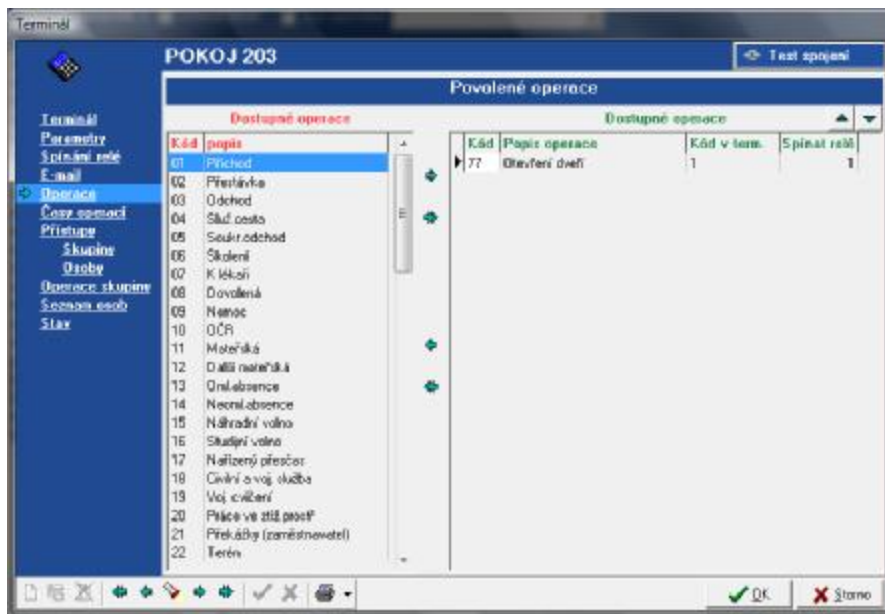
Terminál

POKOJ 203

Test spojení

Povolené operace

Terminál
Parametry
Spínání relé
E-mail
Operace
Časy operací
Přístupy
Skupiny
Osoby
Operace skupiny
Seznam osob
Stav

Dostupné operace

| Kód | popis |
|---|---|
| 01 | Příchod |
| 02 | Přestávka |
| 03 | Odchod |
| 04 | Služ.cesta |
| 05 | Soukr.odchod |
| 06 | Školení |
| 07 | K lékaři |
| 08 | Dovolená |
| 09 | Nemoc |
| 10 | OČR |
| 11 | Mateřská |
| 12 | Další mateřská |
| 13 | Oml.absence |
| 14 | Neoml.absence |
| 15 | Náhradní volno |
| 16 | Studijní volno |
| 17 | Nařízený přesčas |
| 18 | Civilní a voj. služba |
| 19 | Voj. cvičení |
| 20 | Práce ve ztíž.prostř |
| 21 | Překážky (zaměstnavatel) |
| 22 | Terén |

Dostupné operace

| Kód | Popis operace | Kód v term. | Spínat relé |
|---|---|---|---|
| 77 | Otevření dveří | 1 | 1 |

OK
Storno